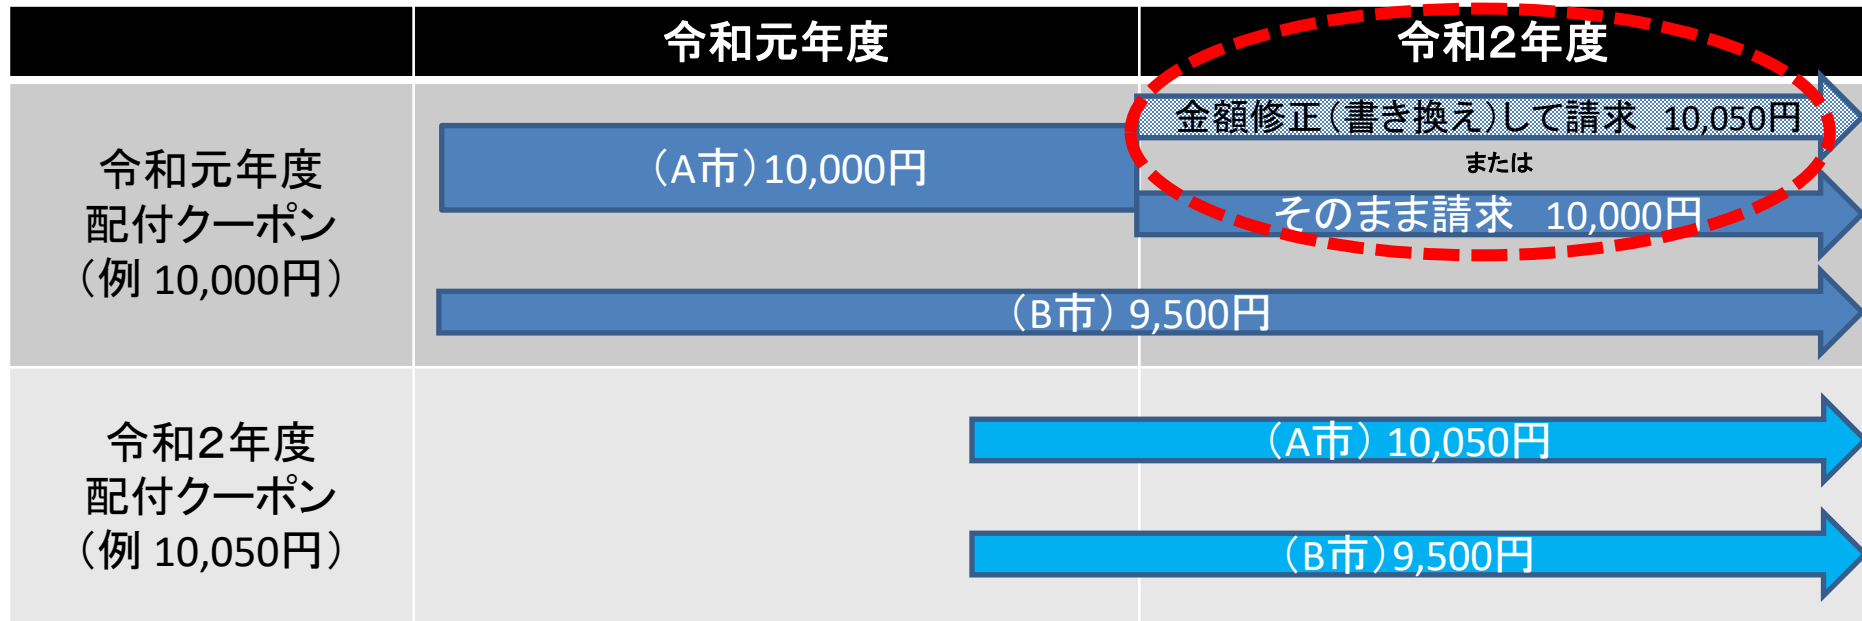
| | 令和元年度 | 令和2年度 |
|---|---|---|
| 令和元年度 配付クーポン （例 10,000円） | （A市）10,000円 | 金額修正（書き換え）して請求 10,050円 または そのまま請求 10,000円 |
| | （B市）9,500円 | |
| 令和2年度 配付クーポン （例 10,050円） | （A市）10,050円 | |
| | （B市）9,500円 | |